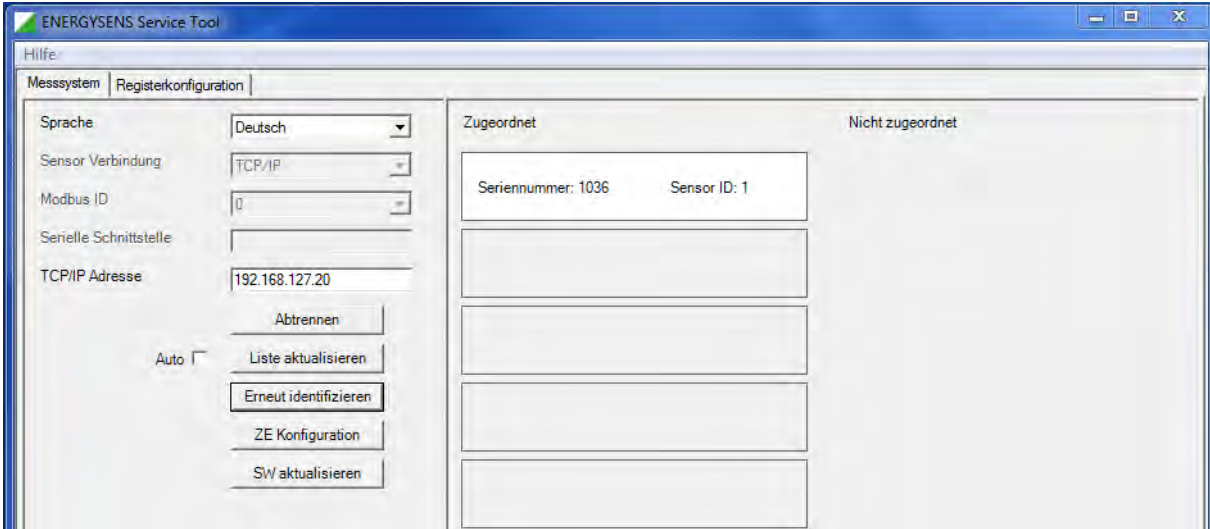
ENERGYSENS Service Tool

Hilfe

Messsystem | Registerkonfiguration

Sprache Deutsch

Sensor Verbindung TCP/IP

Modbus ID 0

Serielle Schnittstelle

TCP/IP Adresse 192.168.127.20

Abtrennen

Auto Liste aktualisieren

Erneut identifizieren

ZE Konfiguration

SW aktualisieren

Zugeordnet

Seriennummer: 1036 Sensor ID: 1

Nicht zugeordnet